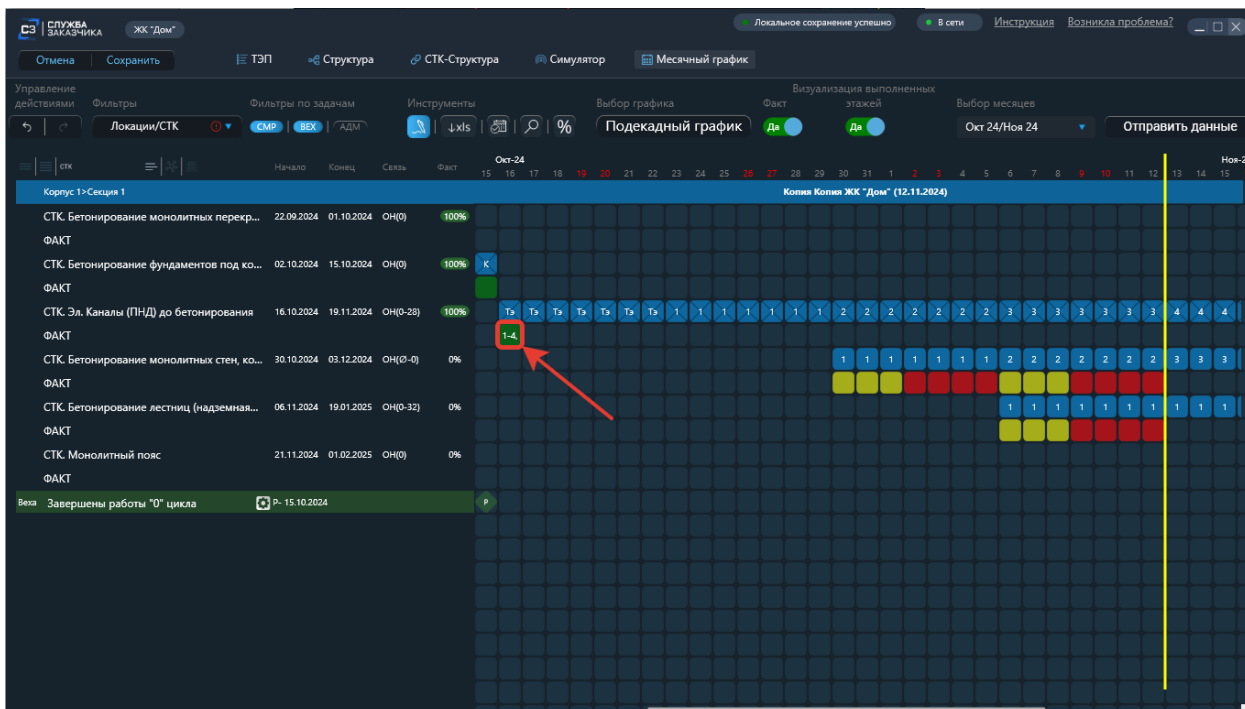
СЗ | СЛУЖБА ЗАКАЗЧИКА   ЖК "Дом"

Локальное сохранение успешно   В сети   Инструкция   Возникла проблема?

Отмена | Сохранить   ТЭП   Структура   СТК-Структура   Симулятор   Месячный график

Управление действиями   Фильтры   Фильтры по задачам   Инструменты   Выбор графика   Факт   Визуализация выполненных этажей   Выбор месяцев

Локации/СТК   СМР | ВЕХ | АДМ   ↓xls   %   Подекадный график   Да   Да   Окт 24/Ноя 24   Отправить данные

СТК   Начало   Конец   Связь   Факт   Окт-24   15 16 17 18 19 20 21 22 23 24 25 26 27 28 29 30 31 1 2 3 4 5 6 7 8 9 10 11 12 13 14 15   Ноя-2

Корпус 1>Секция 1   Копия Копия ЖК "Дом" (12.11.2024)

| СТК | Начало | Конец | Связь | Факт |
|---|---|---|---|---|
| СТК. Бетонирование монолитных перекр... | 22.09.2024 | 01.10.2024 | ОН(0) | 100% |
| ФАКТ | | | | |
| СТК. Бетонирование фундаментов под ко... | 02.10.2024 | 15.10.2024 | ОН(0) | 100% |
| ФАКТ | | | | |
| СТК. Эл. Каналы (ПНД) до бетонирования | 16.10.2024 | 19.11.2024 | ОН(0-28) | 100% |
| ФАКТ | | | | |
| СТК. Бетонирование монолитных стен, ко... | 30.10.2024 | 03.12.2024 | ОН(Ø-0) | 0% |
| ФАКТ | | | | |
| СТК. Бетонирование лестниц (надземная... | 06.11.2024 | 19.01.2025 | ОН(0-32) | 0% |
| ФАКТ | | | | |
| СТК. Монолитный пояс | 21.11.2024 | 01.02.2025 | ОН(0) | 0% |
| ФАКТ | | | | |

Веха   Завершены работы "0" цикла   Р- 15.10.2024

К   Тэ Тэ Тэ Тэ Тэ Тэ Тэ 1 1 1 1 1 1 1 1 2 2 2 2 2 2 2 3 3 3 3 3 3 3 4 4 4

1-4,

1 1 1 1 1 1 1 2 2 2 2 2 2 2 3 3 3

1 1 1 1 1 1 1 1 1 1

Р